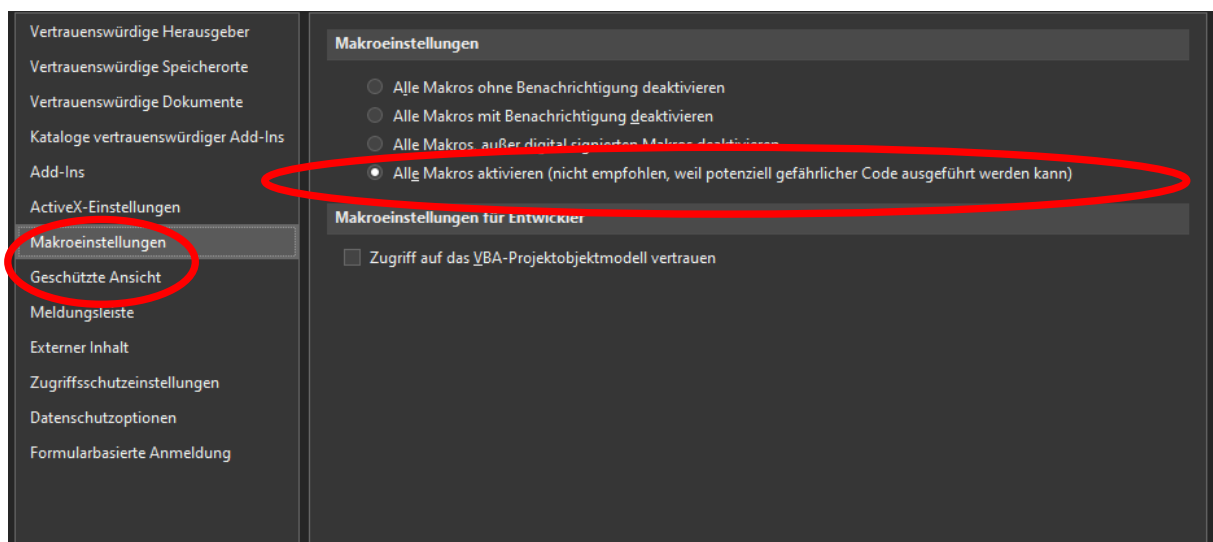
Vertrauenswürdige Herausgeber
Vertrauenswürdige Speicherorte
Vertrauenswürdige Dokumente
Kataloge vertrauenswürdiger Add-Ins
Add-Ins
ActiveX-Einstellungen
Makroeinstellungen
Geschützte Ansicht
Meldungsleiste
Externer Inhalt
Zugriffsschutzeinstellungen
Datenschutzoptionen
Formularbasierte Anmeldung

Makroeinstellungen

Alle Makros ohne Benachrichtigung deaktivieren
Alle Makros mit Benachrichtigung deaktivieren
Alle Makros, außer digital signierten Makros deaktivieren
Alle Makros aktivieren (nicht empfohlen, weil potenziell gefährlicher Code ausgeführt werden kann)

Makroeinstellungen für Entwickler

Zugriff auf das VBA-Projektobjektmodell vertrauen